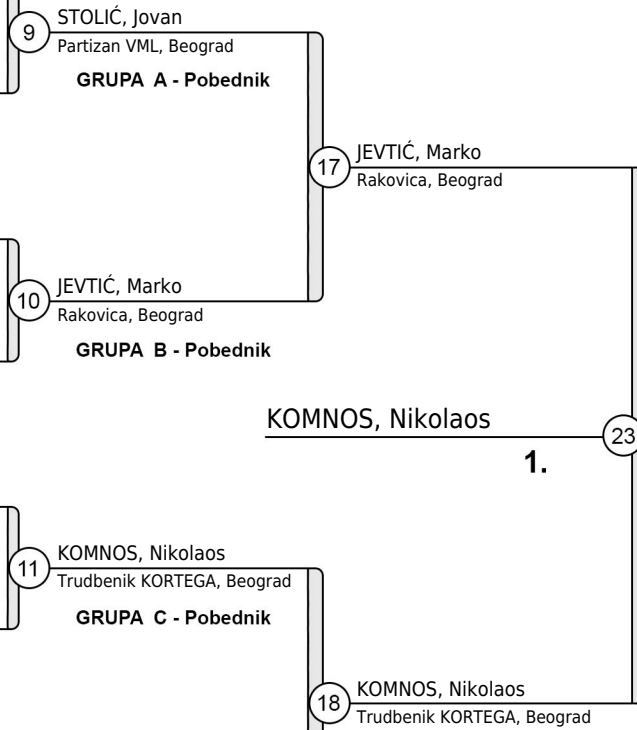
9
STOLIĆ, Jovan
Partizan VML, Beograd
GRUPA A - Pobednik

17
JEVTIĆ, Marko
Rakovica, Beograd

10
JEVTIĆ, Marko
Rakovica, Beograd
GRUPA B - Pobednik

KOMNOS, Nikolaos
23
1.

11
KOMNOS, Nikolaos
Trudbenik KORTEGA, Beograd
GRUPA C - Pobednik

18
KOMNOS, Nikolaos
Trudbenik KORTEGA, Beograd